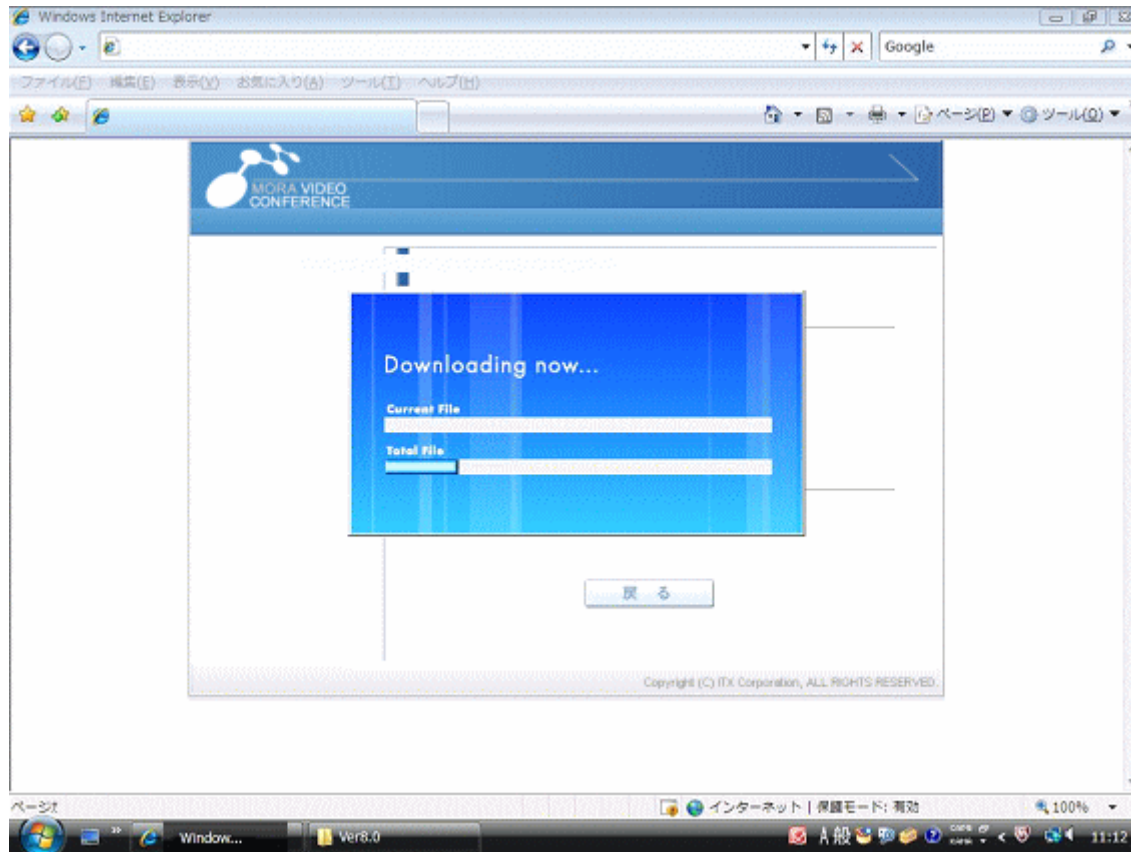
Windows Internet Explorer

Google

ファイル(F) 編集(E) 表示(V) お気に入り(A) ツール(T) ヘルプ(H)

ページ(P) ツール(O)

MORA VIDEO CONFERENCE

Downloading now...

Current File

Total File

戻る

Copyright (C) ITX Corporation, ALL RIGHTS RESERVED.

ページ

インターネット | 保護モード: 有効

100%

Window...

Ver8.0

A 般

11:12